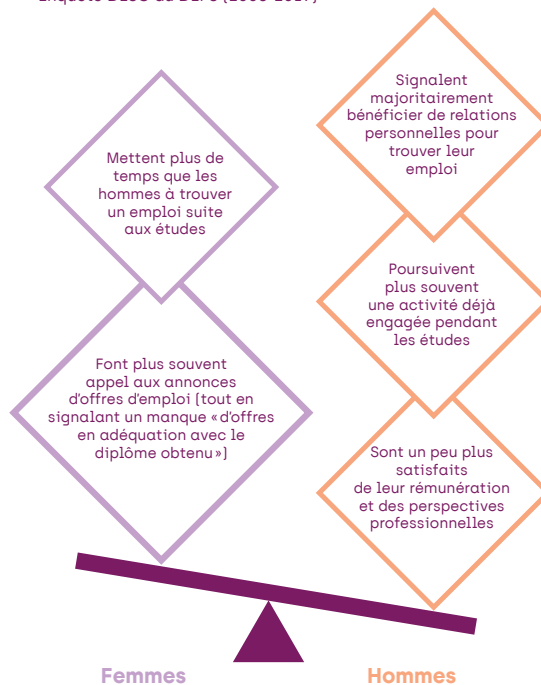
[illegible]

Mettent plus de temps que les hommes à trouver un emploi suite aux études

Font plus souvent appel aux annonces d'offres d'emploi (tout en signalant un manque « d'offres en adéquation avec le diplôme obtenu »)

Signalent majoritairement bénéficier de relations personnelles pour trouver leur emploi

Poursuivent plus souvent une activité déjà engagée pendant les études

Sont un peu plus satisfaits de leur rémunération et des perspectives professionnelles

Femmes

Hommes